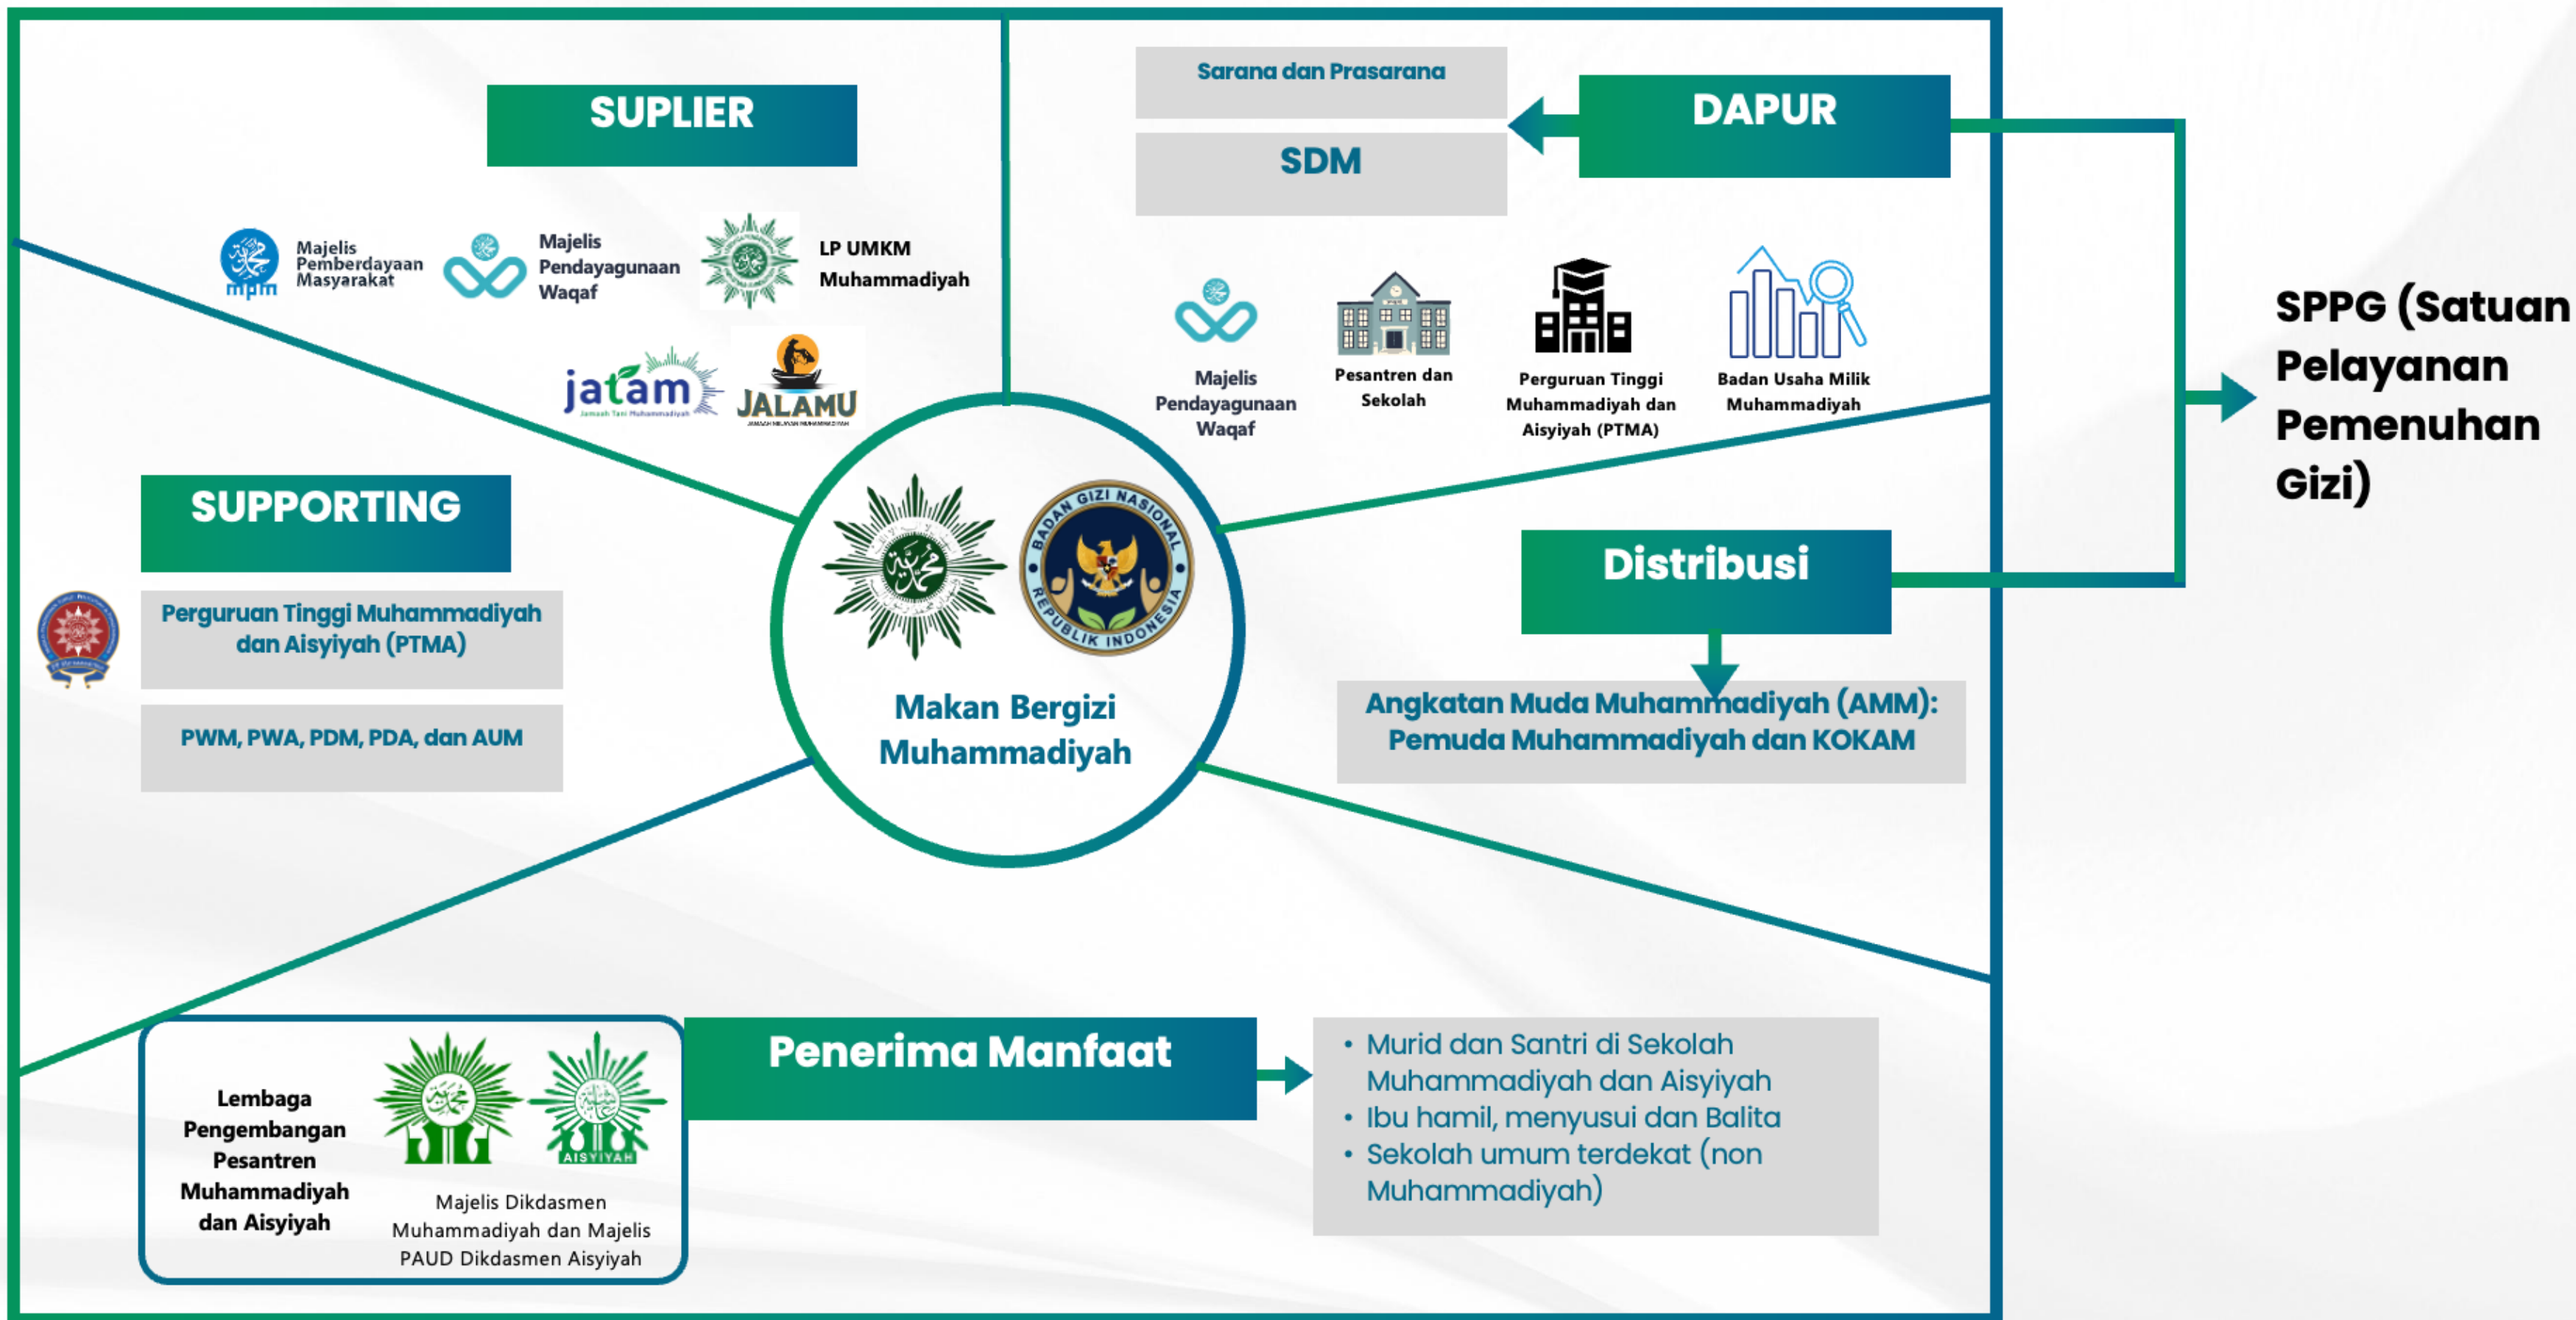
SUPLIER

Majelis Pemberdayaan Masyarakat

mpm

Majelis Pendayagunaan Waqaf

LP UMKM Muhammadiyah

jatam

Jamaah Tani Muhammadiyah

JALAMU

Sarana dan Prasarana

SDM

DAPUR

Majelis Pendayagunaan Waqaf

Pesantren dan Sekolah

Perguruan Tinggi Muhammadiyah dan Aisyiyah (PTMA)

Badan Usaha Milik Muhammadiyah

SPPG (Satuan Pelayanan Pemenuhan Gizi)

SUPPORTING

Perguruan Tinggi Muhammadiyah dan Aisyiyah (PTMA)

PWM, PWA, PDM, PDA, dan AUM

BADAN GIZI NASIONAL REPUBLIK INDONESIA

Makan Bergizi Muhammadiyah

Distribusi

Angkatan Muda Muhammadiyah (AMM): Pemuda Muhammadiyah dan KOKAM

Lembaga Pengembangan Pesantren Muhammadiyah dan Aisyiyah

AISYIYAH

Majelis Dikdasmen Muhammadiyah dan Majelis PAUD Dikdasmen Aisyiyah

Penerima Manfaat

• Murid dan Santri di Sekolah Muhammadiyah dan Aisyiyah
• Ibu hamil, menyusui dan Balita
• Sekolah umum terdekat (non Muhammadiyah)